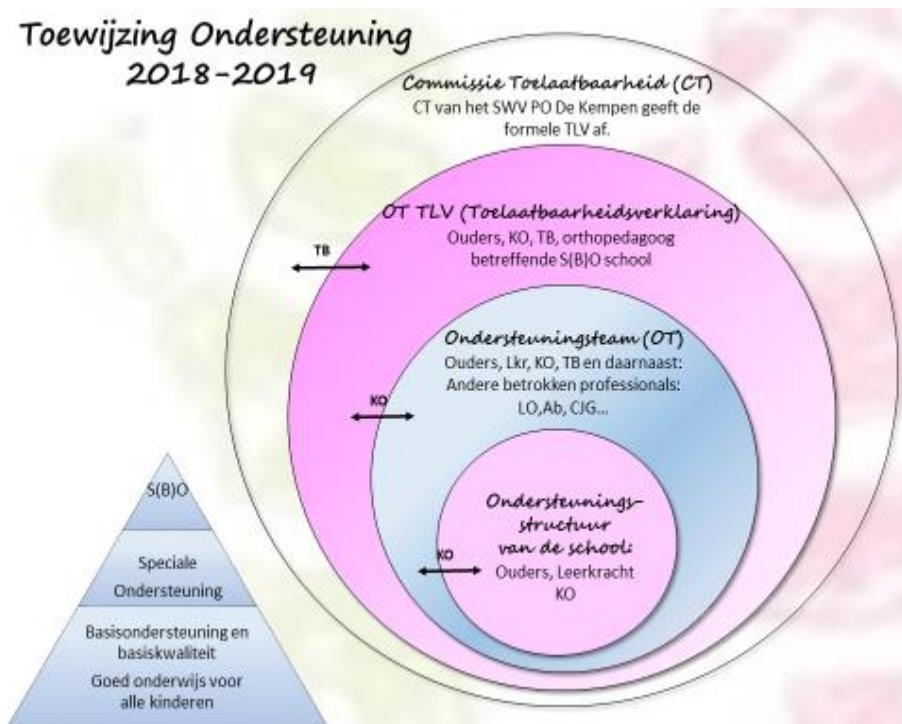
Toewijzing Ondersteuning 2018-2019

Commissie Toelaatbaarheid (CT)
CT van het SWV PO De Kempen geeft de formele TLV af.

OT TLV (Toelaatbaarheidsverklaring)
Ouders, KO, TB, orthopedagoog betreffende S(B)O school

TB

Ondersteuningsteam (OT)
Ouders, Lkr, KO, TB en daarnaast: Andere betrokken professionals: LO,Ab, CJG...

KO

Ondersteuningsstructuur van de school:
Ouders, Leerkracht KO

KO

S(B)O

Speciale Ondersteuning

Basisondersteuning en basiskwaliteit
Goed onderwijs voor alle kinderen